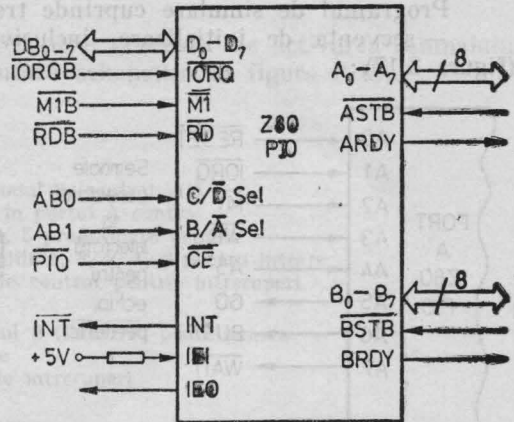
Programul de simulare cuprinde trei secvente de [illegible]

$DB_{0-7}$
$\overline{IORQB}$
$\overline{M1B}$
$\overline{RDB}$
AB0
AB1
$\overline{PIO}$
$\overline{INT}$
+5V

$D_0-D_7$
$\overline{IORQ}$
$\overline{M1}$
$\overline{RD}$
Z80
PIO
C/$\overline{D}$ Sel
B/$\overline{A}$ Sel
$\overline{CE}$
INT
IEI
IEO

$A_0-A_7$
8
$\overline{ASTB}$
ARDY
$B_0-B_7$
8
$\overline{BSTB}$
BRDY